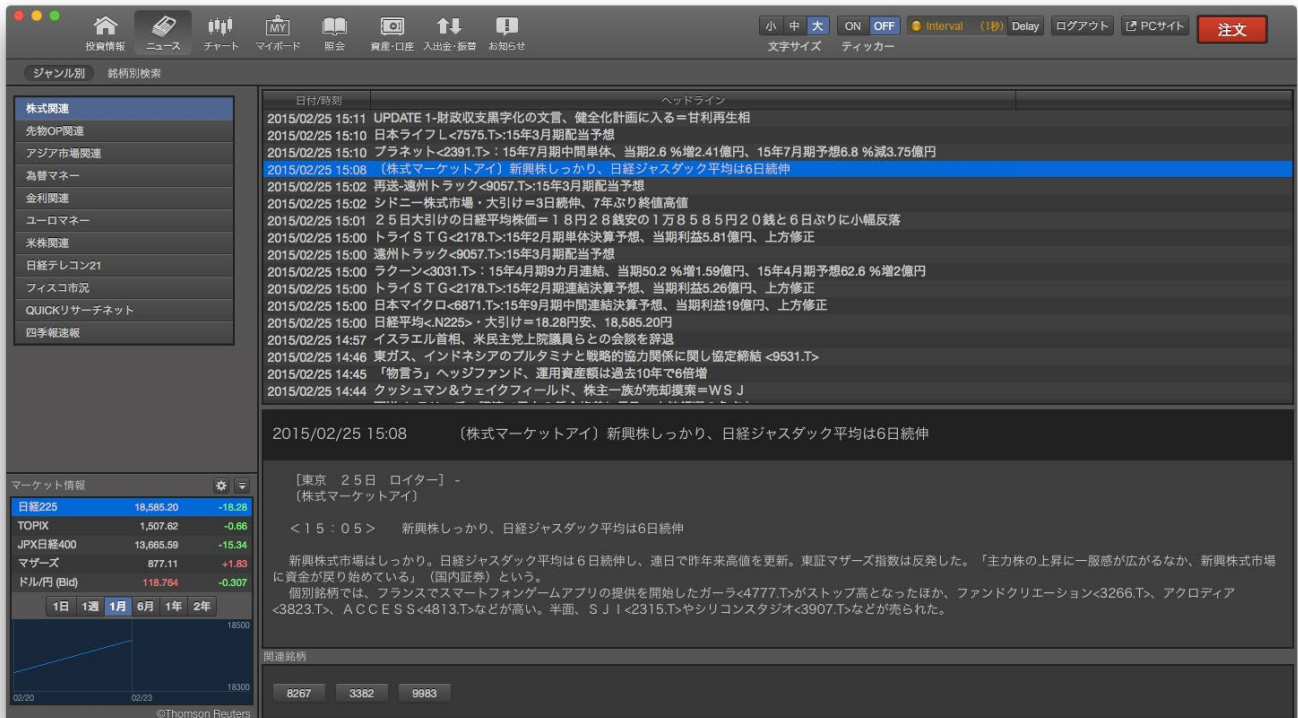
投資情報 ニュース チャート マイボード 照会 資産・口座 入出金・振替 お知らせ

小 中 大 文字サイズ ON OFF ティッカー Interval (1秒) Delay ログアウト PCサイト 注文

ジャンル別 銘柄別検索

株式関連
先物OP関連
アジア市場関連
為替マネー
金利関連
ユーロマネー
米株関連
日経テレコン21
フィスコ市況
QUICKリサーチネット
四季報速報

| 日付/時刻 | ヘッドライン |
|---|---|
| 2015/02/25 15:11 | UPDATE 1-財政収支黒字化の文言、健全化計画に入る＝甘利再生相 |
| 2015/02/25 15:10 | 日本ライフＬ<7575.T>:15年3月期配当予想 |
| 2015/02/25 15:10 | ブラネット<2391.T>：15年7月期中間単体、当期2.6 %増2.41億円、15年7月期予想6.8 %減3.75億円 |
| 2015/02/25 15:08 | 〔株式マーケットアイ〕新興株しっかり、日経ジャスダック平均は6日続伸 |
| 2015/02/25 15:02 | 再送-遠州トラック<9057.T>:15年3月期配当予想 |
| 2015/02/25 15:02 | シドニー株式市場・大引け＝3日続伸、7年ぶり終値高値 |
| 2015/02/25 15:01 | ２５日大引けの日経平均株価＝１８円２８銭安の１万８５８５円２０銭と６日ぶりに小幅反落 |
| 2015/02/25 15:00 | トライＳＴＧ<2178.T>:15年2月期単体決算予想、当期利益5.81億円、上方修正 |
| 2015/02/25 15:00 | 遠州トラック<9057.T>:15年3月期配当予想 |
| 2015/02/25 15:00 | ラクーン<3031.T>：15年4月期9カ月連結、当期50.2 %増1.59億円、15年4月期予想62.6 %増2億円 |
| 2015/02/25 15:00 | トライＳＴＧ<2178.T>:15年2月期連結決算予想、当期利益5.26億円、上方修正 |
| 2015/02/25 15:00 | 日本マイクロ<6871.T>:15年9月期中間連結決算予想、当期利益19億円、上方修正 |
| 2015/02/25 15:00 | 日経平均<.N225>・大引け＝18.28円安、18,585.20円 |
| 2015/02/25 14:57 | イスラエル首相、米民主党上院議員らとの会談を辞退 |
| 2015/02/25 14:46 | 東ガス、インドネシアのプルタミナと戦略的協力関係に関し協定締結 <9531.T> |
| 2015/02/25 14:45 | 「物言う」ヘッジファンド、運用資産額は過去10年で6倍増 |
| 2015/02/25 14:44 | クッシュマン＆ウェイクフィールド、株主一族が売却摸索＝ＷＳＪ |

2015/02/25 15:08 〔株式マーケットアイ〕新興株しっかり、日経ジャスダック平均は6日続伸

［東京 ２５日 ロイター］ -
〔株式マーケットアイ〕

＜１５：０５＞ 新興株しっかり、日経ジャスダック平均は6日続伸

新興株式市場はしっかり。日経ジャスダック平均は６日続伸し、連日で昨年来高値を更新。東証マザーズ指数は反発した。「主力株の上昇に一服感が広がるなか、新興株式市場に資金が戻り始めている」（国内証券）という。
個別銘柄では、フランスでスマートフォンゲームアプリの提供を開始したガーラ<4777.T>がストップ高となったほか、ファンドクリエーション<3266.T>、アクロディア<3823.T>、ＡＣＣＥＳＳ<4813.T>などが高い。半面、ＳＪＩ<2315.T>やシリコンスタジオ<3907.T>などが売られた。

マーケット情報

| | | |
|---|---|---|
| 日経225 | 18,585.20 | -18.28 |
| TOPIX | 1,507.62 | -0.66 |
| JPX日経400 | 13,665.59 | -15.34 |
| マザーズ | 877.11 | +1.83 |
| ドル/円 (Bid) | 118.764 | -0.307 |

1日 1週 1月 6月 1年 2年

18500
18300
02/20 02/23
©Thomson Reuters

関連銘柄
8267 3382 9983